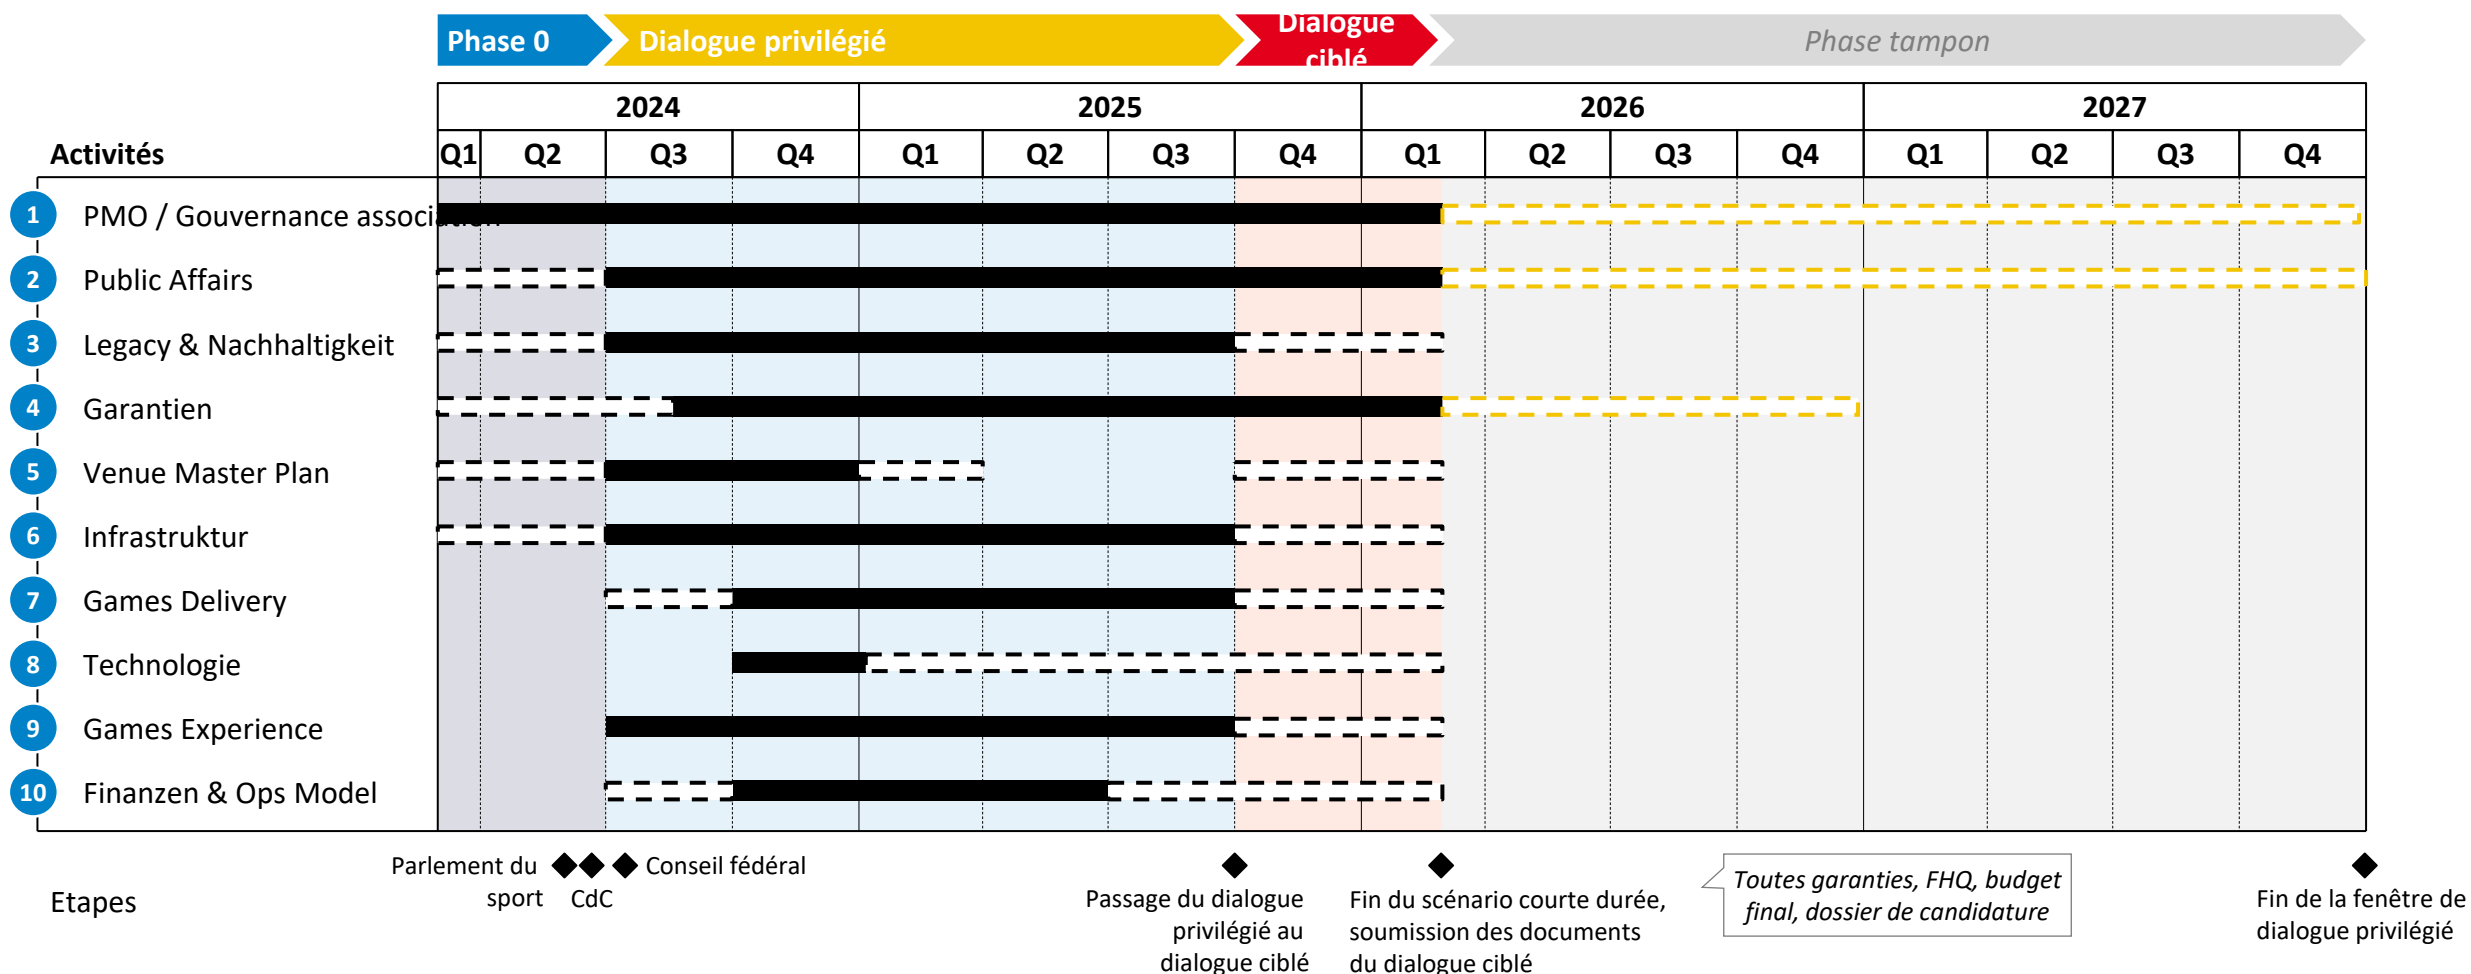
Phase 0 Dialogue privilégié Dialogue ciblé Phase tampon

| Activités | 2024 | | | | 2025 | | | | 2026 | | | | 2027 | | | |
|---|---|---|---|---|---|---|---|---|---|---|---|---|---|---|---|---|
| | Q1 | Q2 | Q3 | Q4 | Q1 | Q2 | Q3 | Q4 | Q1 | Q2 | Q3 | Q4 | Q1 | Q2 | Q3 | Q4 |

1 PMO / Gouvernance associ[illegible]

2 Public Affairs

3 Legacy & Nachhaltigkeit

4 Garantien

5 Venue Master Plan

6 Infrastruktur

7 Games Delivery

8 Technologie

9 Games Experience

10 Finanzen & Ops Model

Etapes

Parlement du sport

CdC

Conseil fédéral

Passage du dialogue privilégié au dialogue ciblé

Fin du scénario courte durée, soumission des documents du dialogue ciblé

Toutes garanties, FHQ, budget final, dossier de candidature

Fin de la fenêtre de dialogue privilégié